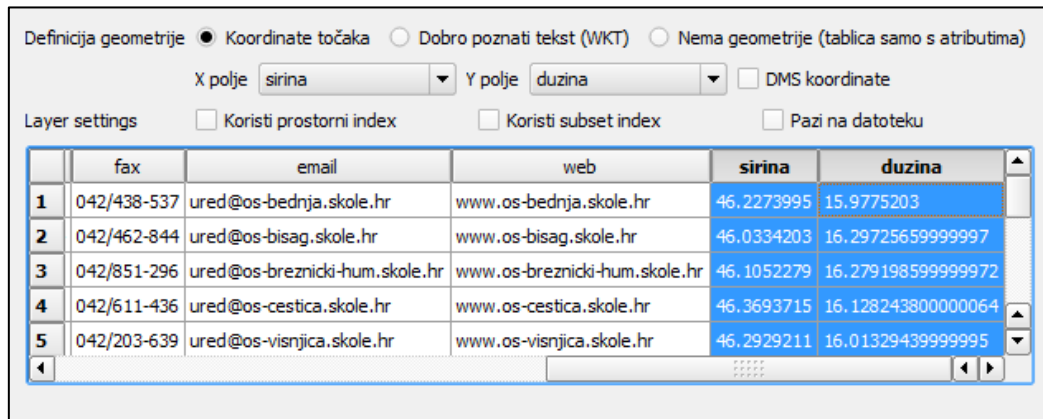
Definicija geometrije ● Koordinate točaka ○ Dobro poznati tekst (WKT) ○ Nema geometrije (tablica samo s atributima)

X polje sirina ▼ Y polje duzina ▼ DMS koordinate

Layer settings Koristi prostorni index Koristi subset index Pazi na datoteku

| | fax | email | web | sirina | duzina |
|---|---|---|---|---|---|
| 1 | 042/438-537 | ured@os-bednja.skole.hr | www.os-bednja.skole.hr | 46.2273995 | 15.9775203 |
| 2 | 042/462-844 | ured@os-bisag.skole.hr | www.os-bisag.skole.hr | 46.0334203 | 16.29725659999997 |
| 3 | 042/851-296 | ured@os-breznicki-hum.skole.hr | www.os-breznicki-hum.skole.hr | 46.1052279 | 16.279198599999972 |
| 4 | 042/611-436 | ured@os-cestica.skole.hr | www.os-cestica.skole.hr | 46.3693715 | 16.128243800000064 |
| 5 | 042/203-639 | ured@os-visnjica.skole.hr | www.os-visnjica.skole.hr | 46.2929211 | 16.01329439999995 |